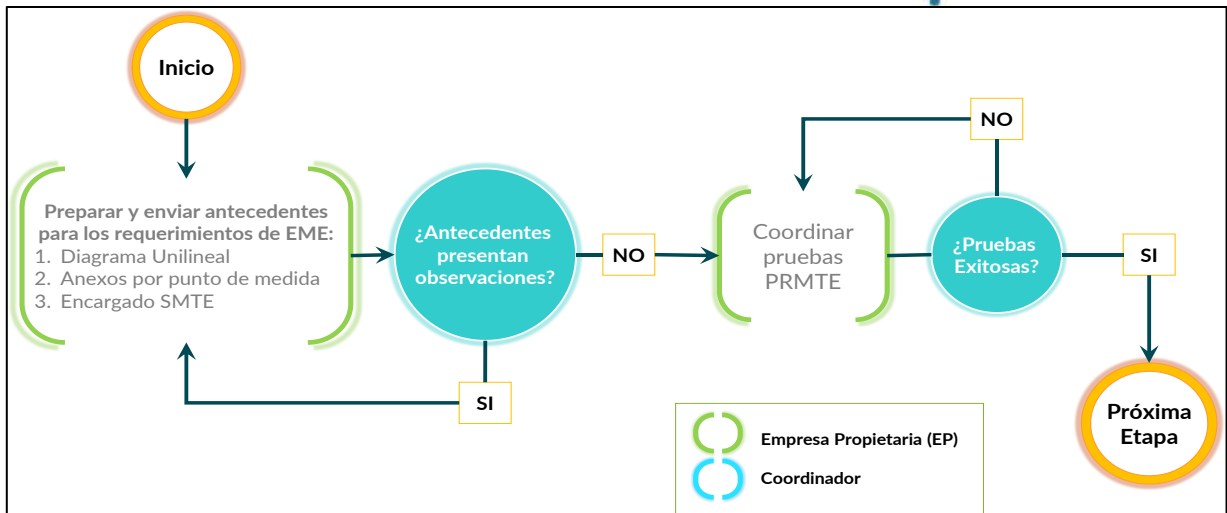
Inicio

Preparar y enviar antecedentes para los requerimientos de EME:
1. Diagrama Unilineal
2. Anexos por punto de medida
3. Encargado SMTE

¿Antecedentes presentan observaciones?

NO

SI

Coordinar pruebas PRMTE

NO

¿Pruebas Exitosas?

SI

Próxima Etapa

Empresa Propietaria (EP)

Coordinador